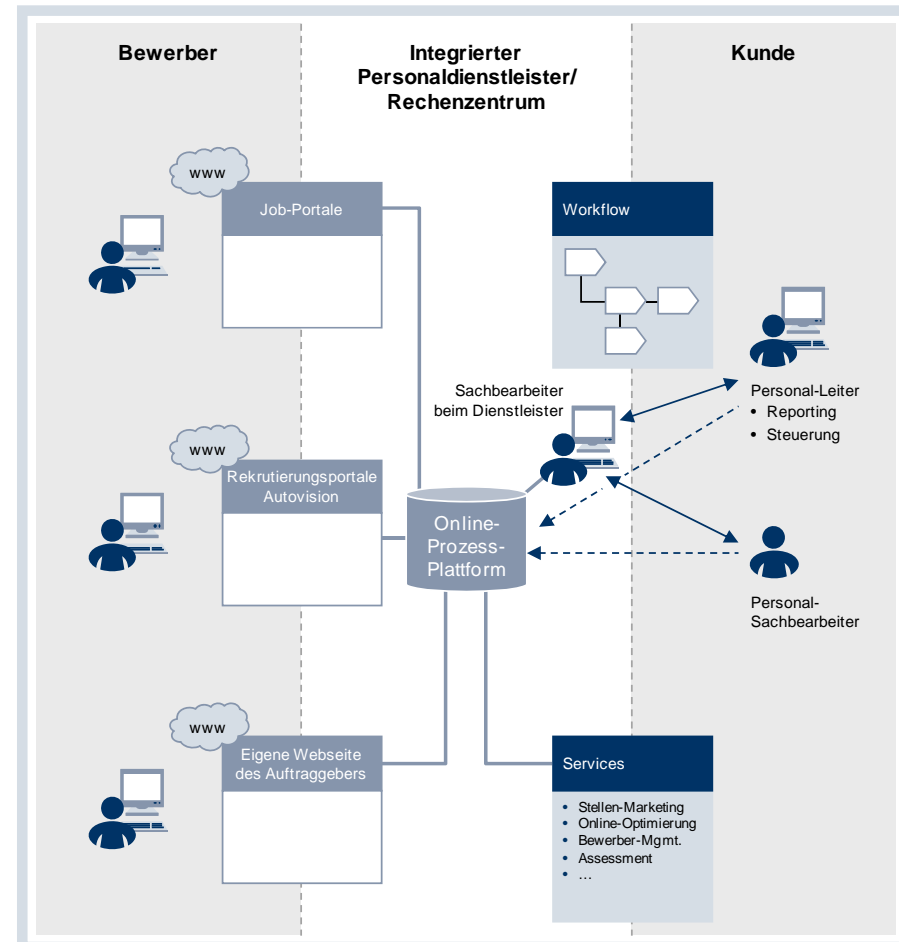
Bewerber

Integrierter Personaldienstleister/ Rechenzentrum

Kunde

www

Job-Portale

Workflow

Sachbearbeiter beim Dienstleister

Personal-Leiter
• Reporting
• Steuerung

www

Rekrutierungsportale Autovision

Online-Prozess-Plattform

Personal-Sachbearbeiter

www

Eigene Webseite des Auftraggebers

Services

• Stellen-Marketing
• Online-Optimierung
• Bewerber-Mgmt.
• Assessment
• …